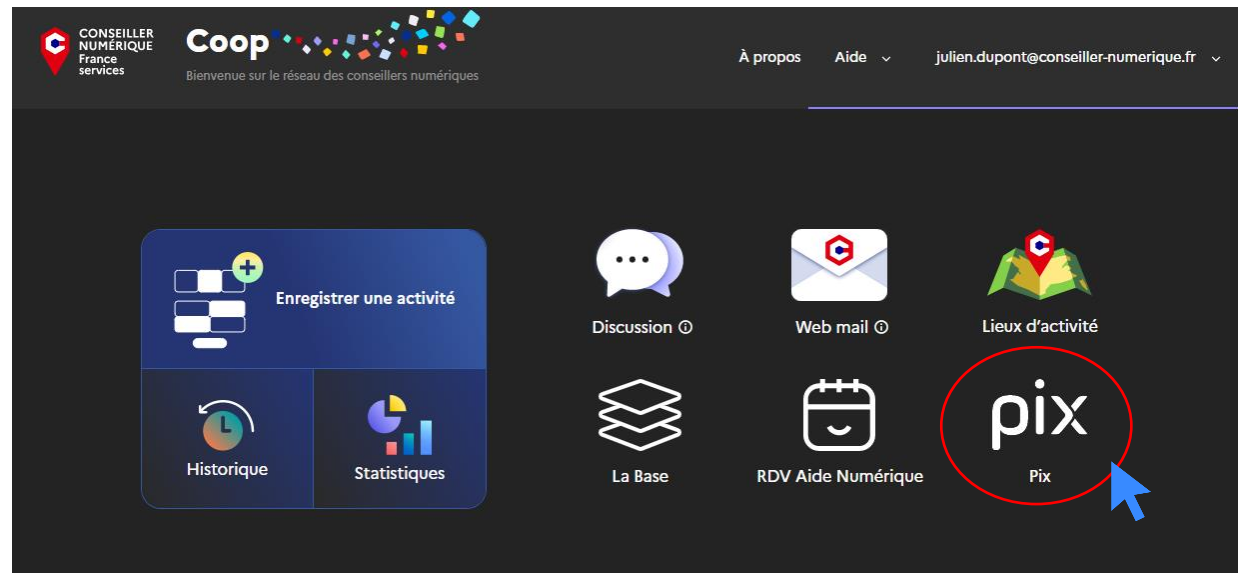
CONSEILLER NUMÉRIQUE France services

Coop

Bienvenue sur le réseau des conseillers numériques

À propos

Aide

julien.dupont@conseiller-numerique.fr

Enregistrer une activité

Historique

Statistiques

Discussion ⓘ

Web mail ⓘ

Lieux d'activité

La Base

RDV Aide Numérique

pix

Pix